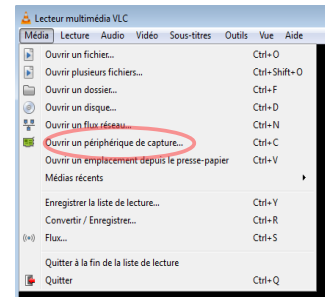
Lecteur multimédia VLC

Média Lecture Audio Vidéo Sous-titres Outils Vue Aide

Ouvrir un fichier... Ctrl+O
Ouvrir plusieurs fichiers... Ctrl+Shift+O
Ouvrir un dossier... Ctrl+F
Ouvrir un disque... Ctrl+D
Ouvrir un flux réseau... Ctrl+N
Ouvrir un périphérique de capture... Ctrl+C
Ouvrir un emplacement depuis le presse-papier Ctrl+V
Médias récents

Enregistrer la liste de lecture... Ctrl+Y
Convertir / Enregistrer... Ctrl+R
Flux... Ctrl+S

Quitter à la fin de la liste de lecture
Quitter Ctrl+Q